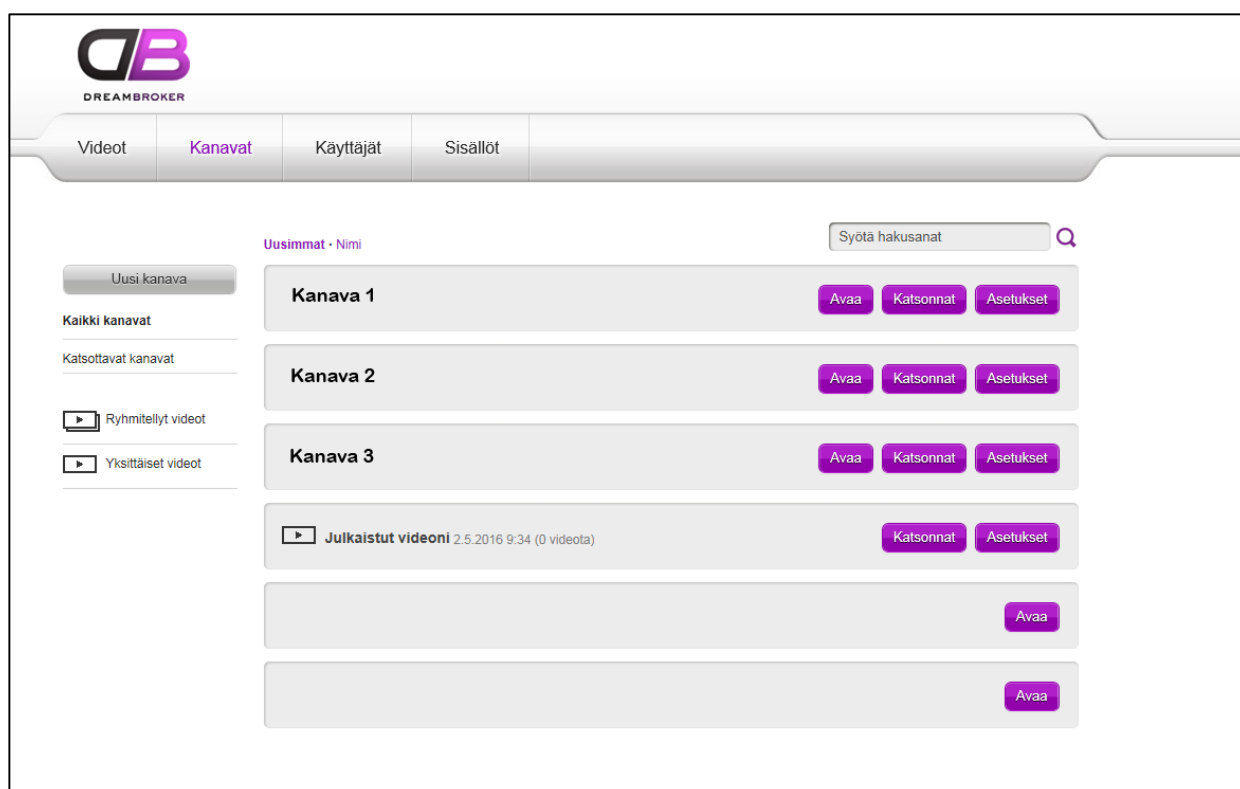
DREAMBROKER

Videot
Kanavat
Käyttäjät
Sisällöt

Uusimmat · Nimi

Syötä hakusanat

Uusi kanava

Kaikki kanavat

Katsottavat kanavat

Ryhmitellyt videot

Yksittäiset videot

Kanava 1
Avaa
Katsonnat
Asetukset

Kanava 2
Avaa
Katsonnat
Asetukset

Kanava 3
Avaa
Katsonnat
Asetukset

Julkaistut videoni 2.5.2016 9:34 (0 videota)
Katsonnat
Asetukset

Avaa

Avaa